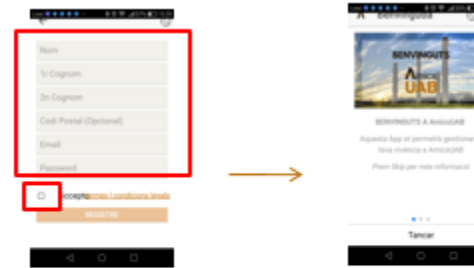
Nom

1r Cognom

2n Cognom

Codi Postal (Opcional)

Email

Password

Accepto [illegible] termes i condicions legals

REGISTRE

Benvinguts

BENVINGUTS

Amics UAB

BENVINGUTS A AmicsUAB

Aquesta App et permetrà gestionar la teva vinculació a AmicsUAB

Prem Skip per més informació

Tancar